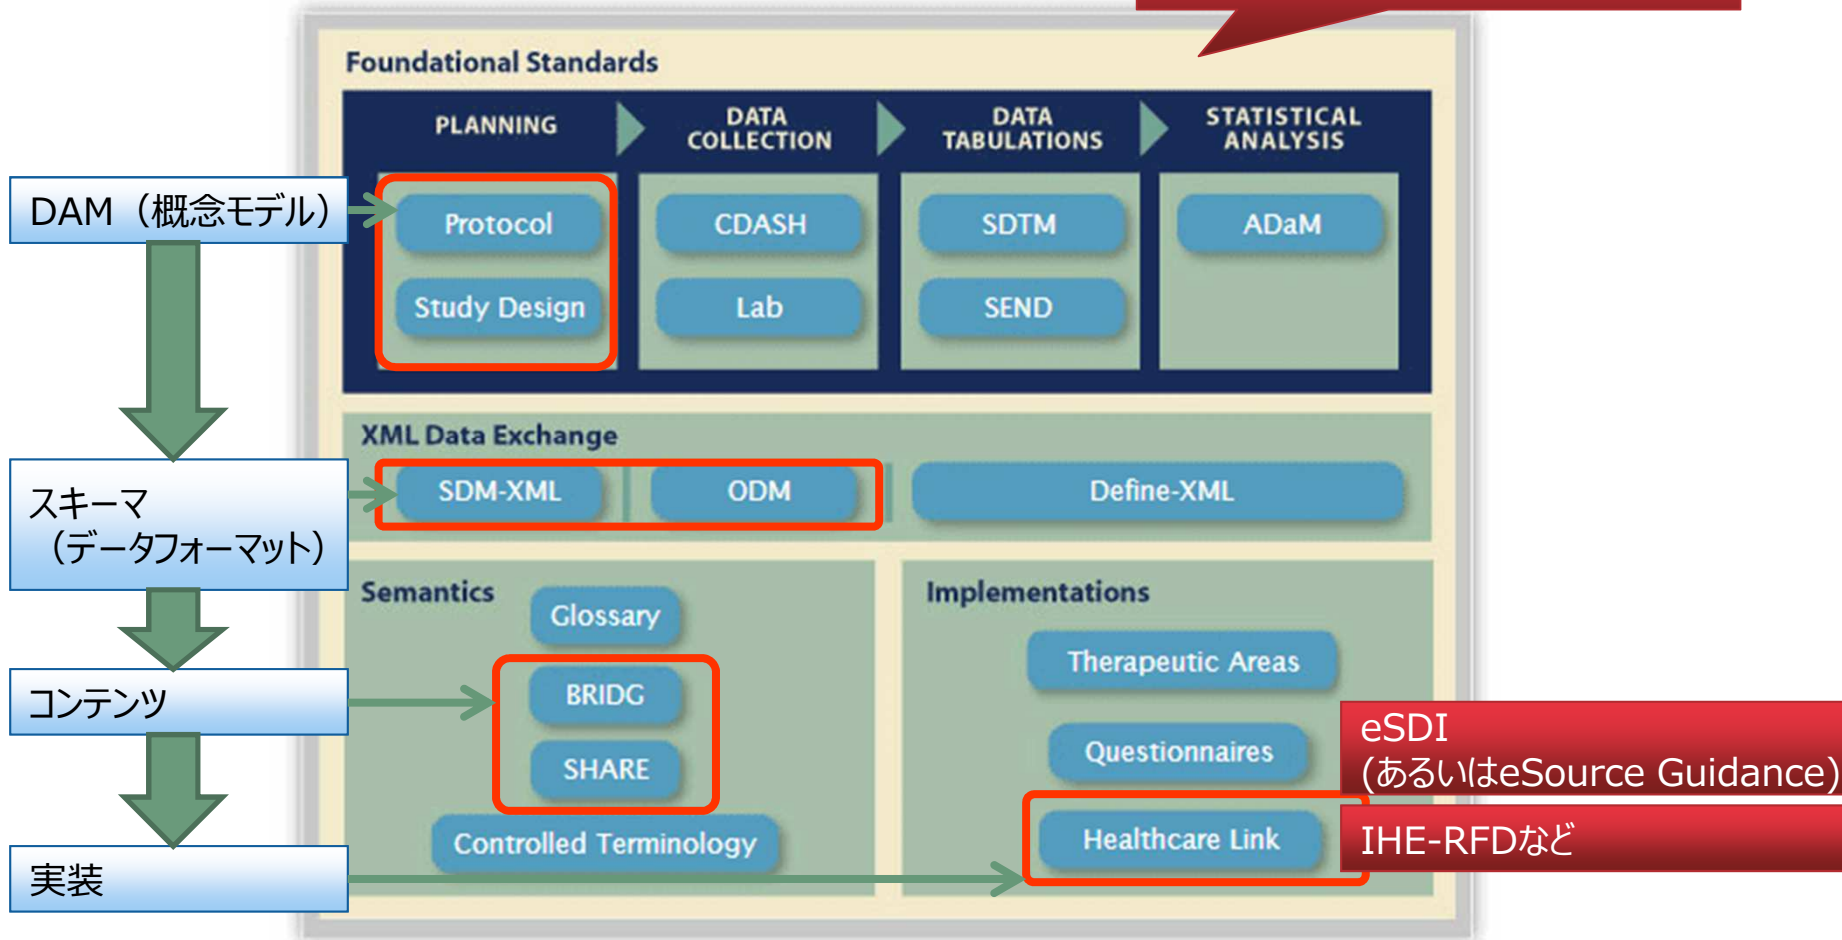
Foundational Standards

PLANNING

DATA COLLECTION

DATA TABULATIONS

STATISTICAL ANALYSIS

DAM（概念モデル）

Protocol

Study Design

CDASH

Lab

SDTM

SEND

ADaM

XML Data Exchange

スキーマ（データフォーマット）

SDM-XML

ODM

Define-XML

Semantics

Glossary

コンテンツ

BRIDG

SHARE

Controlled Terminology

実装

Implementations

Therapeutic Areas

Questionnaires

eSDI
(あるいはeSource Guidance)

Healthcare Link

IHE-RFDなど